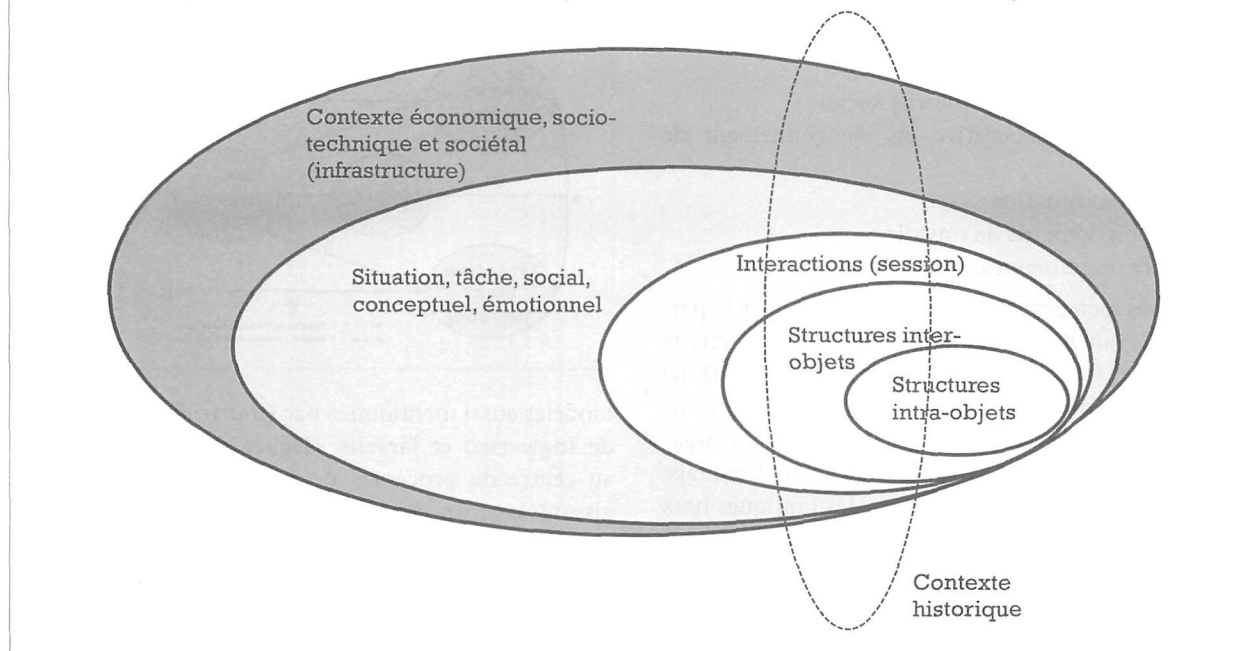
Contexte économique, sociotechnique et sociétal (infrastructure)

Situation, tâche, social, conceptuel, émotionnel

Interactions (session)

Structures inter-objets

Structures intra-objets

Contexte historique